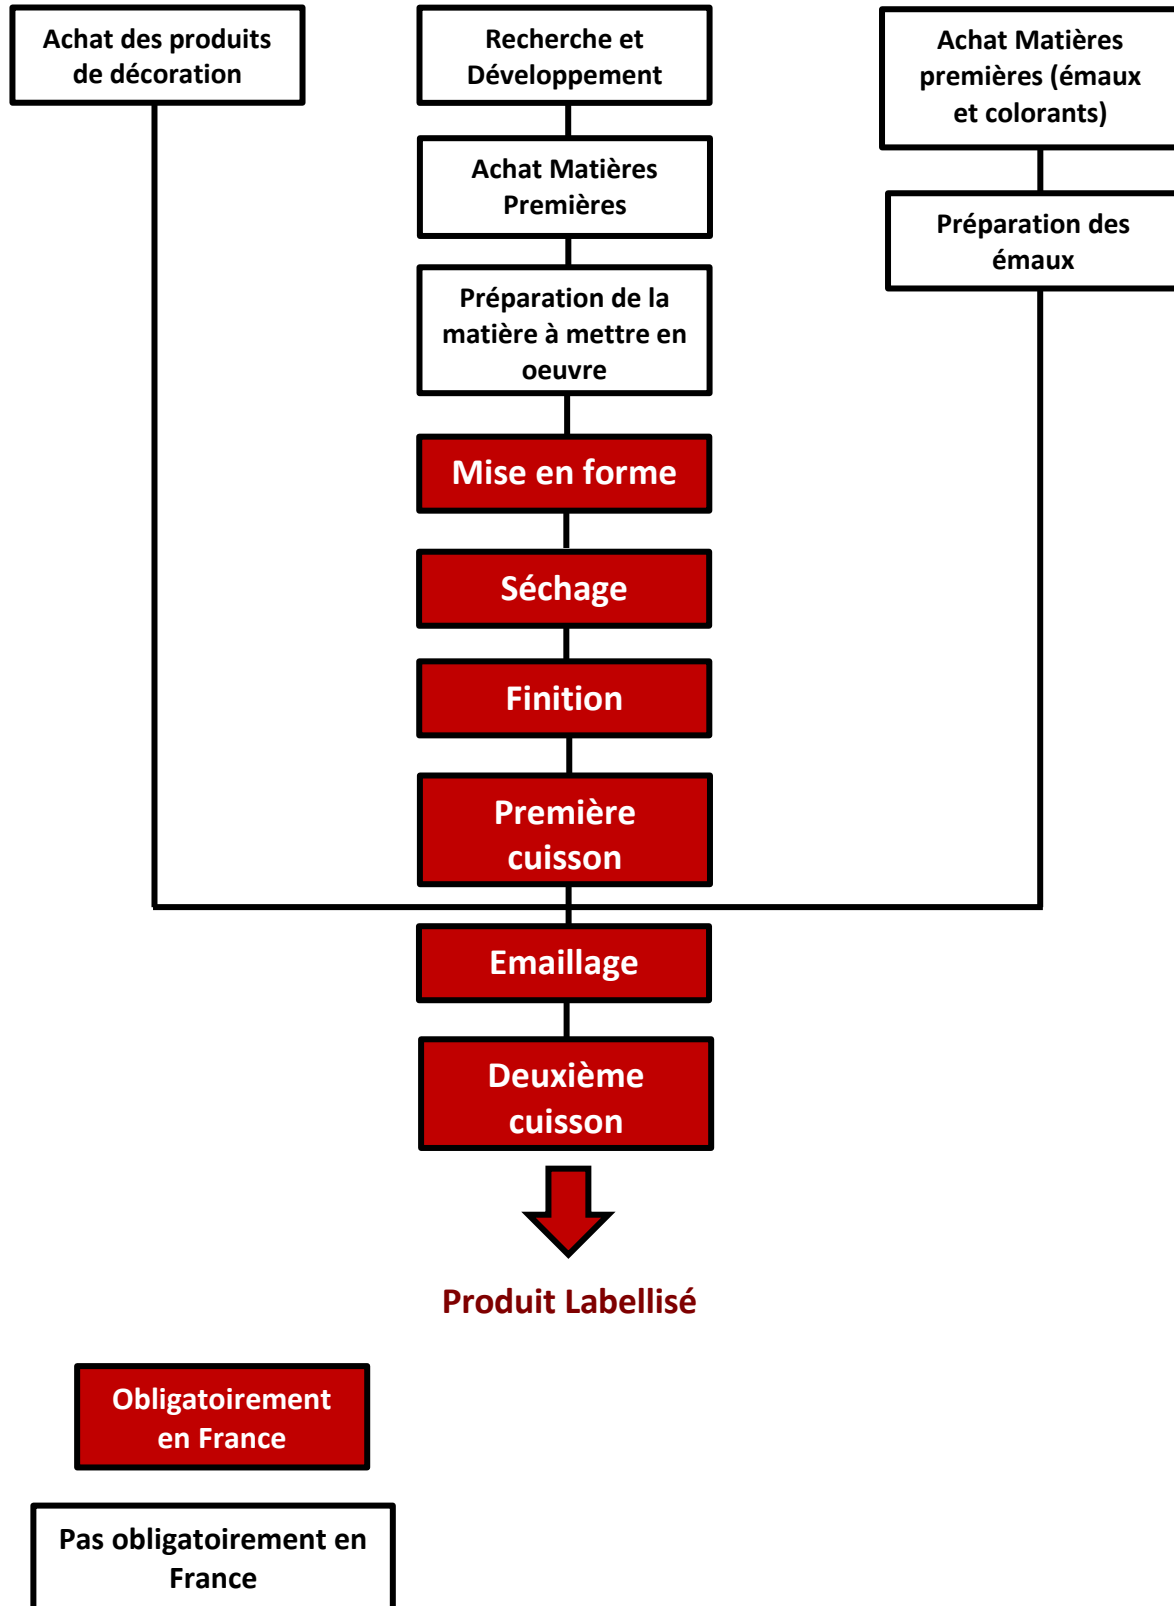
Achat des produits de décoration

Recherche et Développement

Achat Matières premières (émaux et colorants)

Achat Matières Premières

Préparation des émaux

Préparation de la matière à mettre en oeuvre

Mise en forme

Séchage

Finition

Première cuisson

Emaillage

Deuxième cuisson

Produit Labellisé

Obligatoirement en France

Pas obligatoirement en France